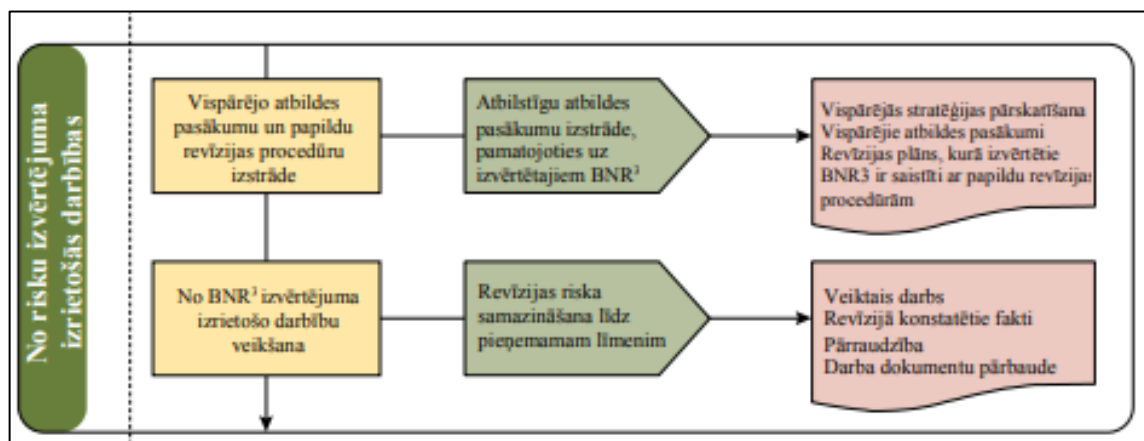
No risku izvērtējuma izrietošās darbības

Vispārējo atbildes pasākumu un papildu revīzijas procedūru izstrāde

Atbilstīgu atbildes pasākumu izstrāde, pamatojoties uz izvērtētajiem BNR$^3$

Vispārējās stratēģijas pārskatīšana
Vispārējie atbildes pasākumi
Revīzijas plāns, kurā izvērtētie BNR3 ir saistīti ar papildu revīzijas procedūrām

No BNR$^3$ izvērtējuma izrietošo darbību veikšana

Revīzijas riska samazināšana līdz pieņemamam līmenim

Veiktais darbs
Revīzijā konstatētie fakti
Pārraudzība
Darba dokumentu pārbaude